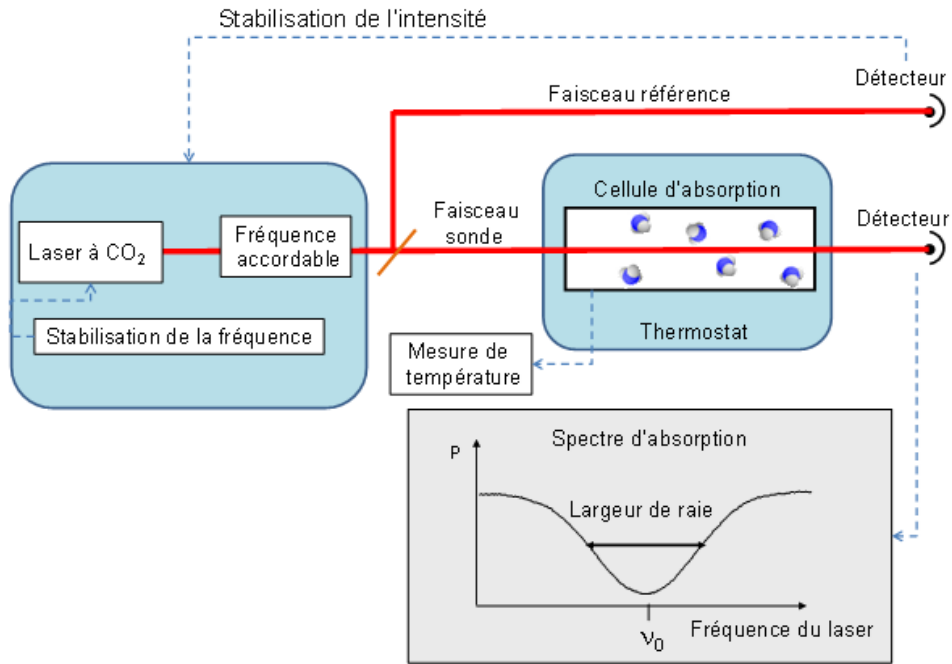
Stabilisation de l'intensité

Détecteur

Faisceau référence

Cellule d'absorption

Laser à $CO_2$

Fréquence accordable

Faisceau sonde

Détecteur

Stabilisation de la fréquence

Thermostat

Mesure de température

Spectre d'absorption

P

Largeur de raie

$\nu_0$

Fréquence du laser